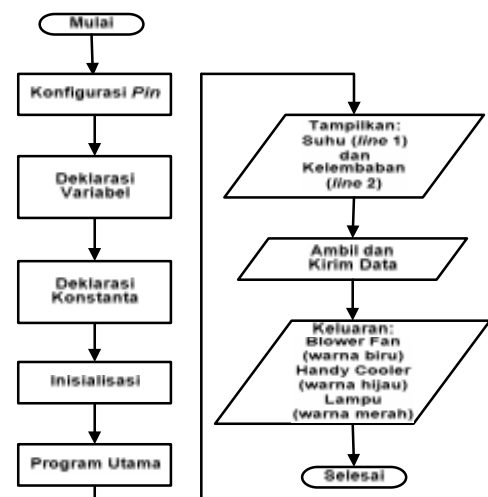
Mulai

Konfigurasi Pin

Deklarasi Variabel

Deklarasi Konstanta

Inisialisasi

Program Utama

Tampilkan: Suhu (line 1) dan Kelembaban (line 2)

Ambil dan Kirim Data

Keluaran: Blower Fan (warna biru) Handy Cooler (warna hijau) Lampu (warna merah)

Selesai